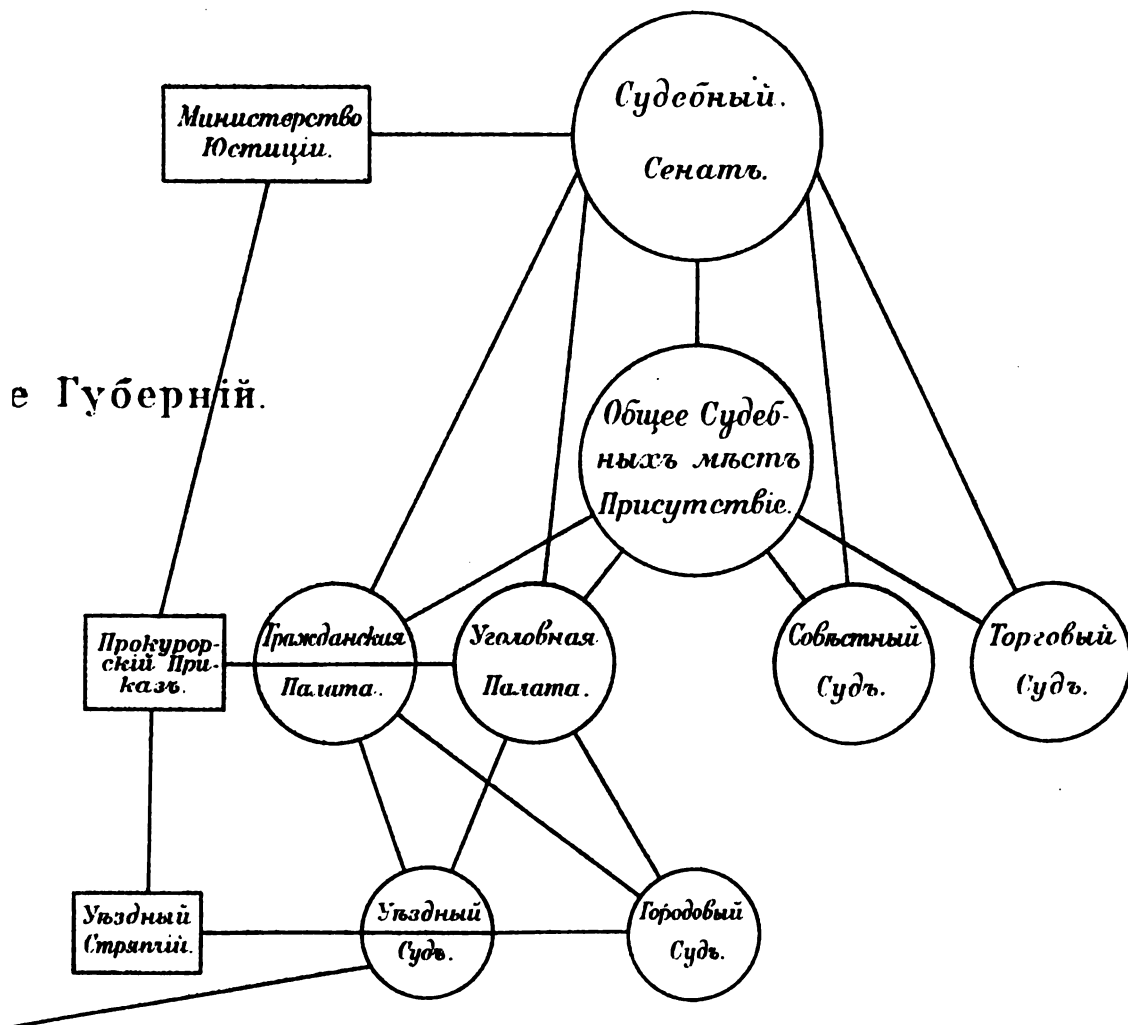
е Губерній.

Министерство Юстиціи.

Судебный. Сенатъ.

Общее Судебныхъ мѣстъ Присутствіе.

Прокурорскій Приказъ.

Гражданская Палата.

Уголовная Палата.

Совѣстный Судъ.

Торговый Судъ.

Уѣздный Стряпчій.

Уѣздный Судъ.

Городовый Судъ.